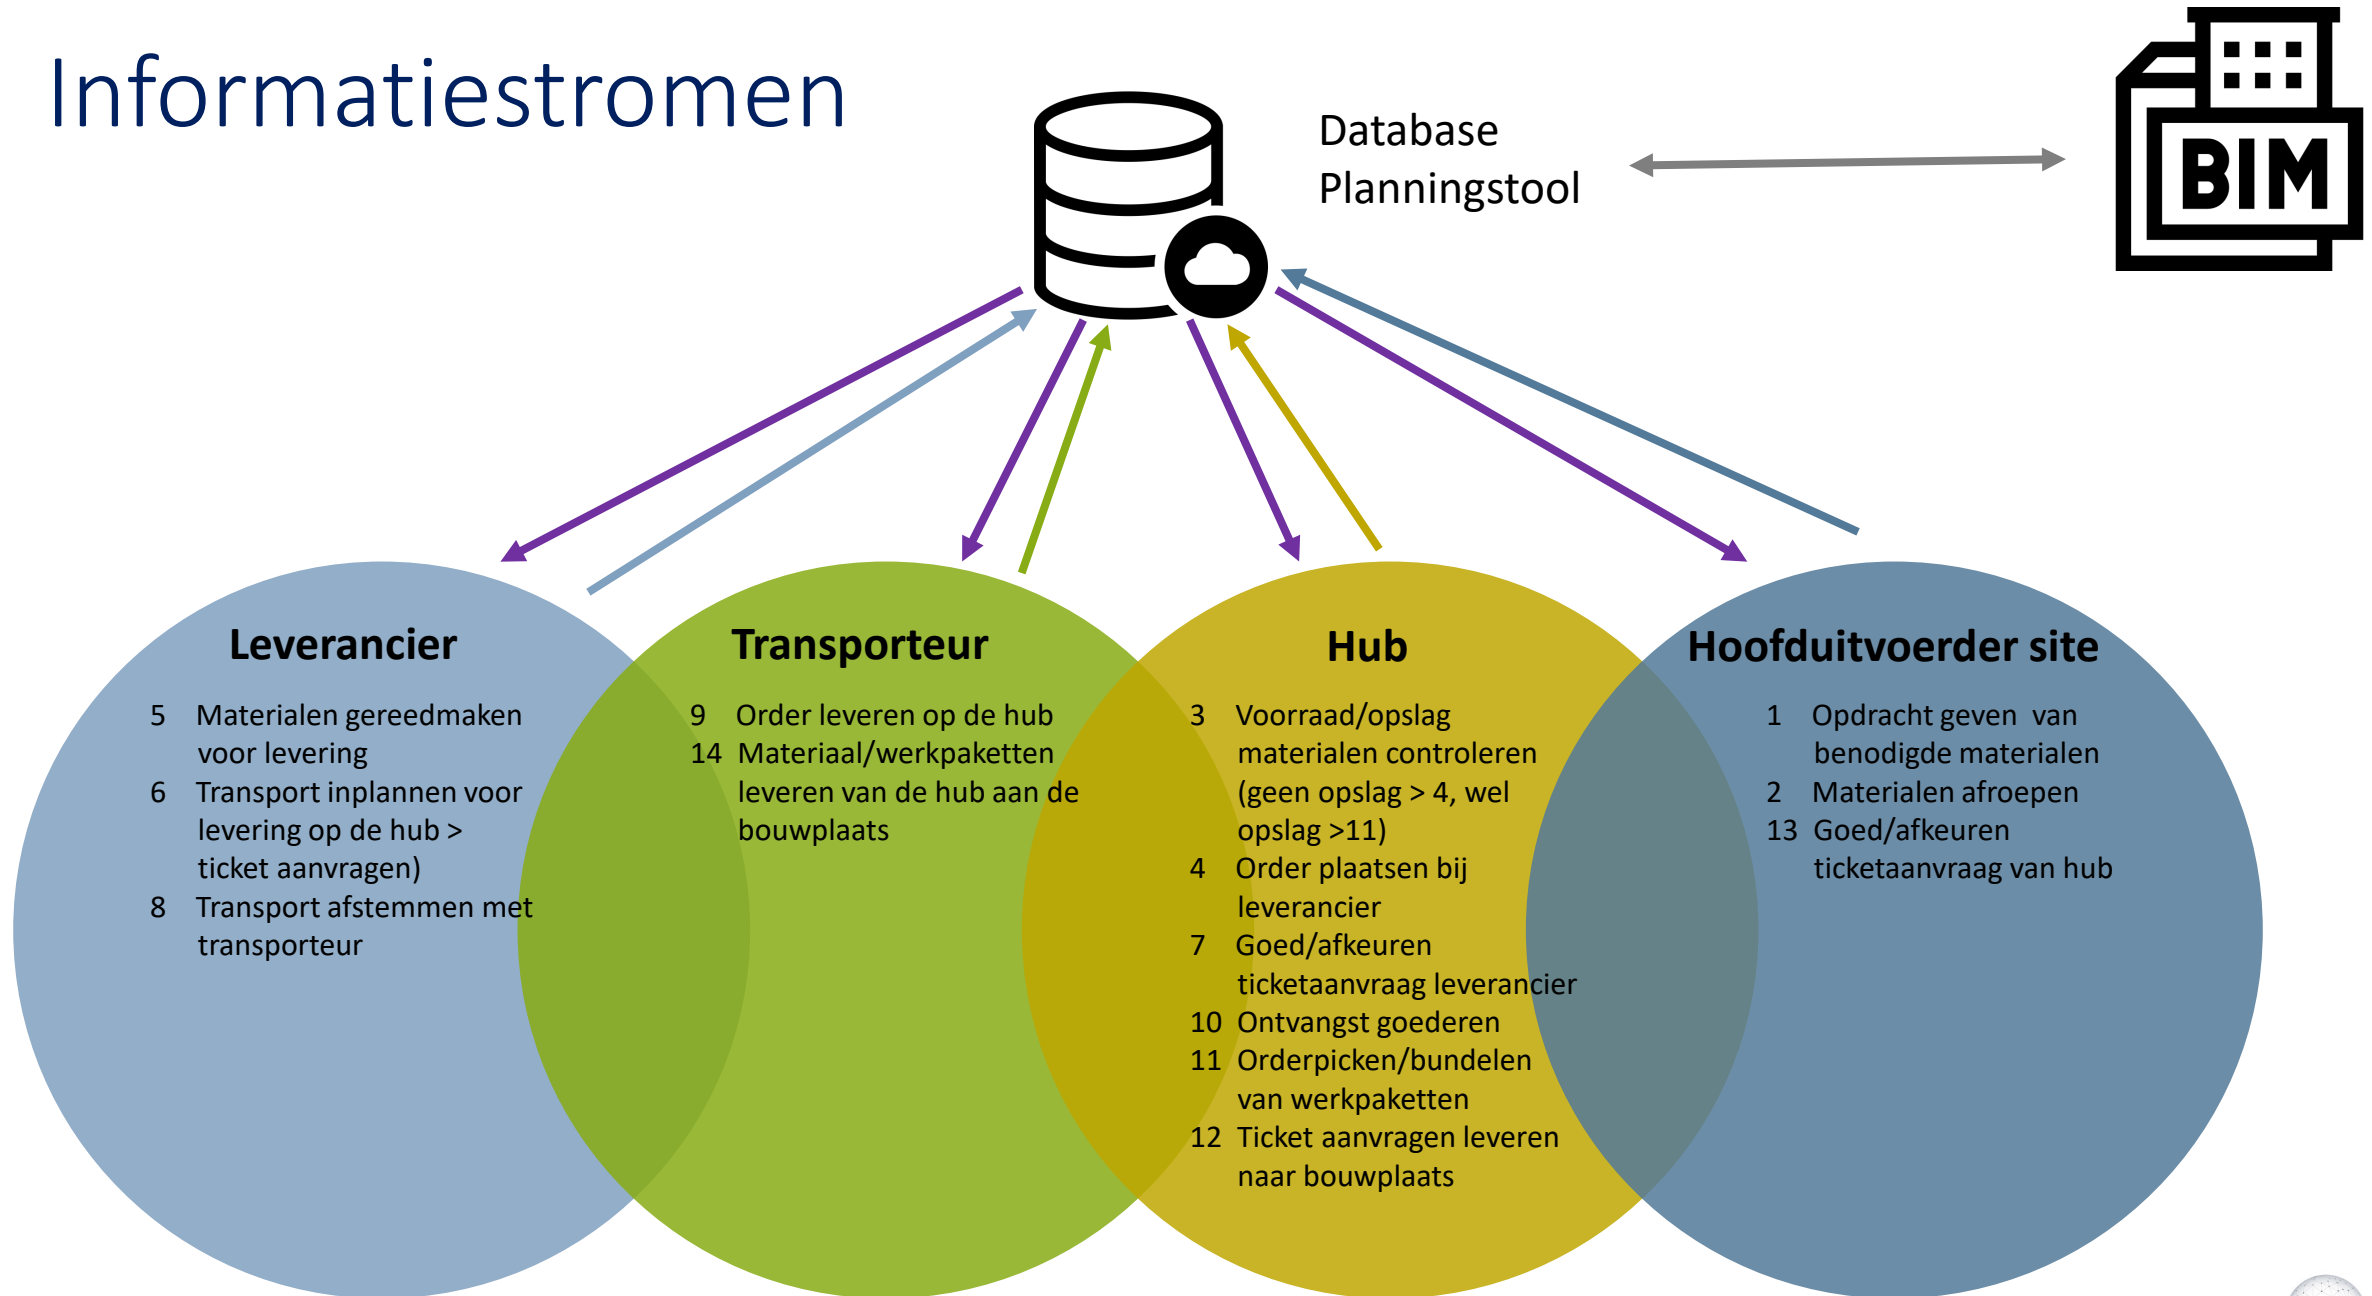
Informatiestromen

Database
Planningstool

BIM

Leverancier

5 Materialen gereedmaken voor levering
6 Transport inplannen voor levering op de hub > ticket aanvragen)
8 Transport afstemmen met transporteur

Transporteur

9 Order leveren op de hub
14 Materiaal/werkpaketten leveren van de hub aan de bouwplaats

Hub

3 Voorraad/opslag materialen controleren (geen opslag > 4, wel opslag >11)
4 Order plaatsen bij leverancier
7 Goed/afkeuren ticketaanvraag leverancier
10 Ontvangst goederen
11 Orderpicken/bundelen van werkpaketten
12 Ticket aanvragen leveren naar bouwplaats

Hoofduitvoerder site

1 Opdracht geven van benodigde materialen
2 Materialen afroepen
13 Goed/afkeuren ticketaanvraag van hub